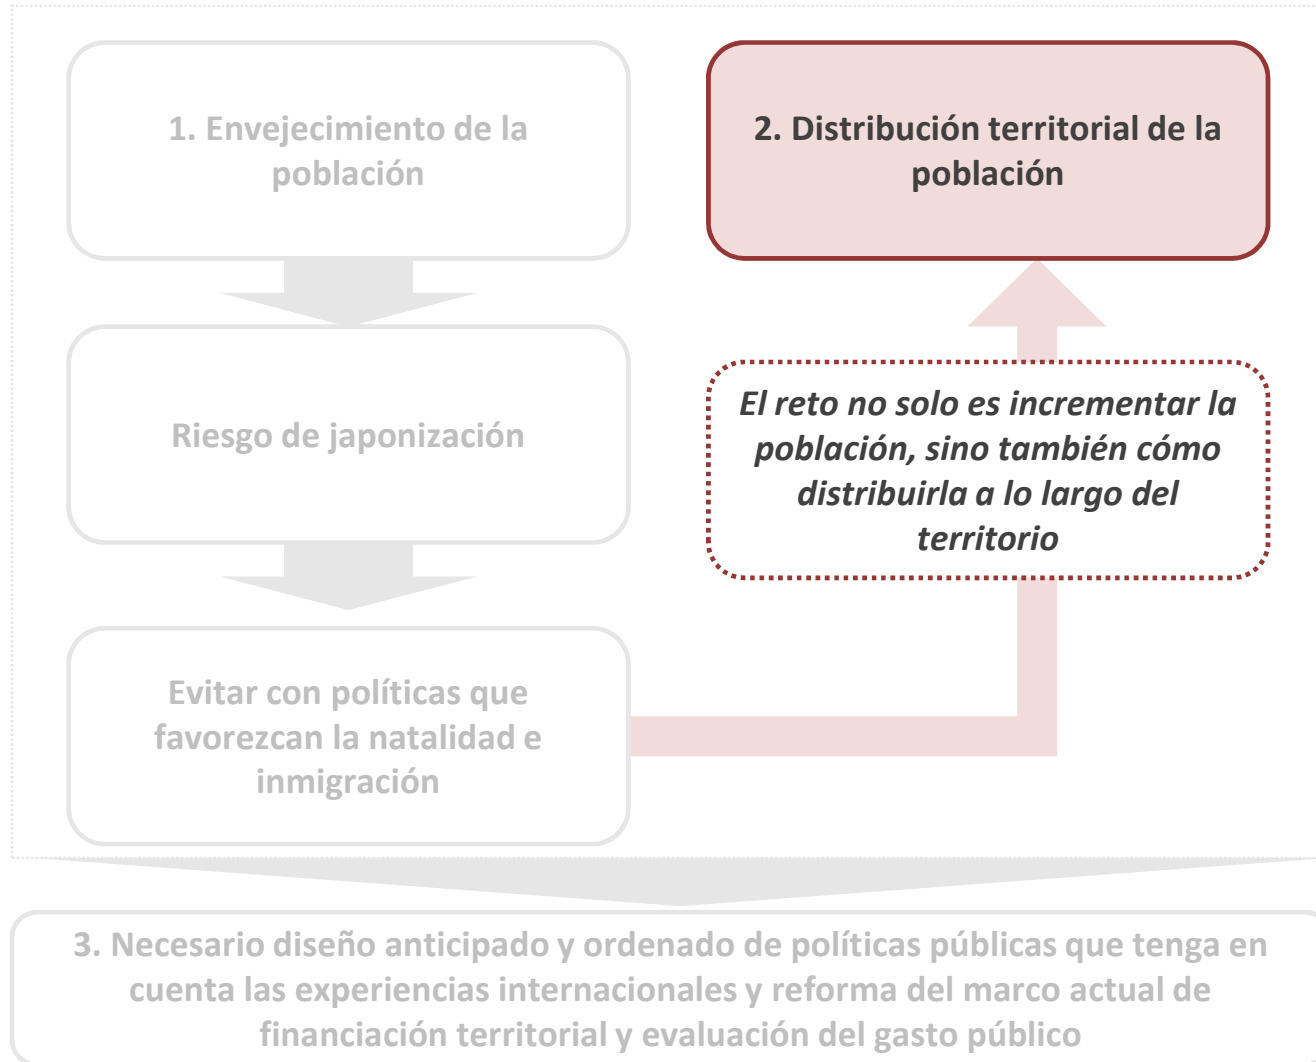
1. Envejecimiento de la población

2. Distribución territorial de la población

Riesgo de japonización

El reto no solo es incrementar la población, sino también cómo distribuirla a lo largo del territorio

Evitar con políticas que favorezcan la natalidad e inmigración

3. Necesario diseño anticipado y ordenado de políticas públicas que tenga en cuenta las experiencias internacionales y reforma del marco actual de financiación territorial y evaluación del gasto público